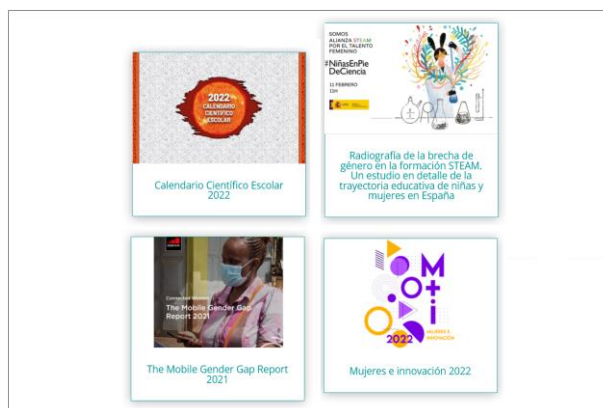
2022
CALENDARIO
CIENTÍFICO
ESCOLAR

Calendario Científico Escolar 2022

SOMOS
ALIANZA STEAM
POR EL TALENTO
FEMENINO

#NiñasEnPie
DeCiencia

11 FEBRERO
12H

Radiografía de la brecha de género en la formación STEAM. Un estudio en detalle de la trayectoria educativa de niñas y mujeres en España

Connected Women
The Mobile Gender Gap
Report 2021

The Mobile Gender Gap Report 2021

M
O
+
I
MUJERES E INNOVACIÓN
2022

Mujeres e innovación 2022